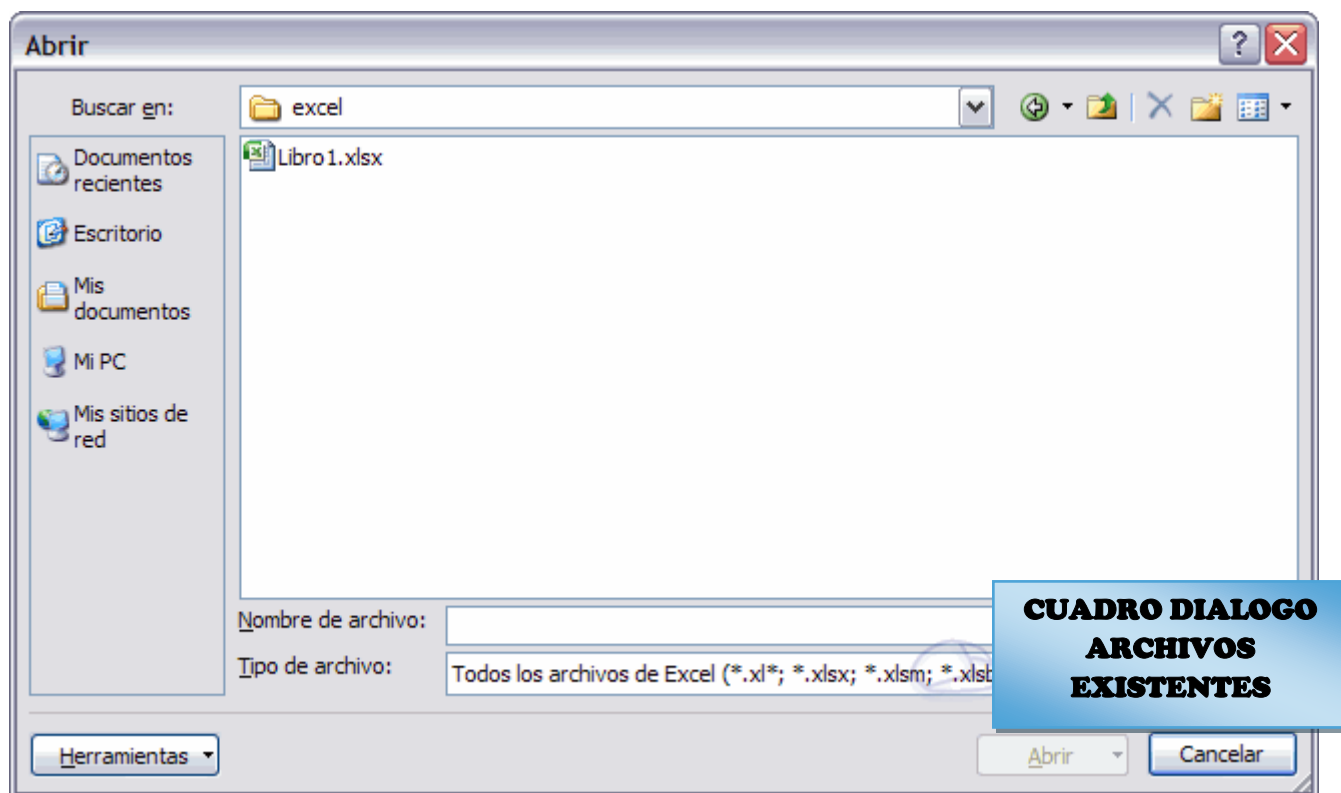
Abrir

?

Buscar en: excel

Documentos recientes

Escritorio

Mis documentos

Mi PC

Mis sitios de red

Libro1.xlsx

Nombre de archivo:

Tipo de archivo: Todos los archivos de Excel (*.xl*; *.xlsx; *.xlsm; *.xlsb

CUADRO DIALOGO ARCHIVOS EXISTENTES

Herramientas

Abrir

Cancelar